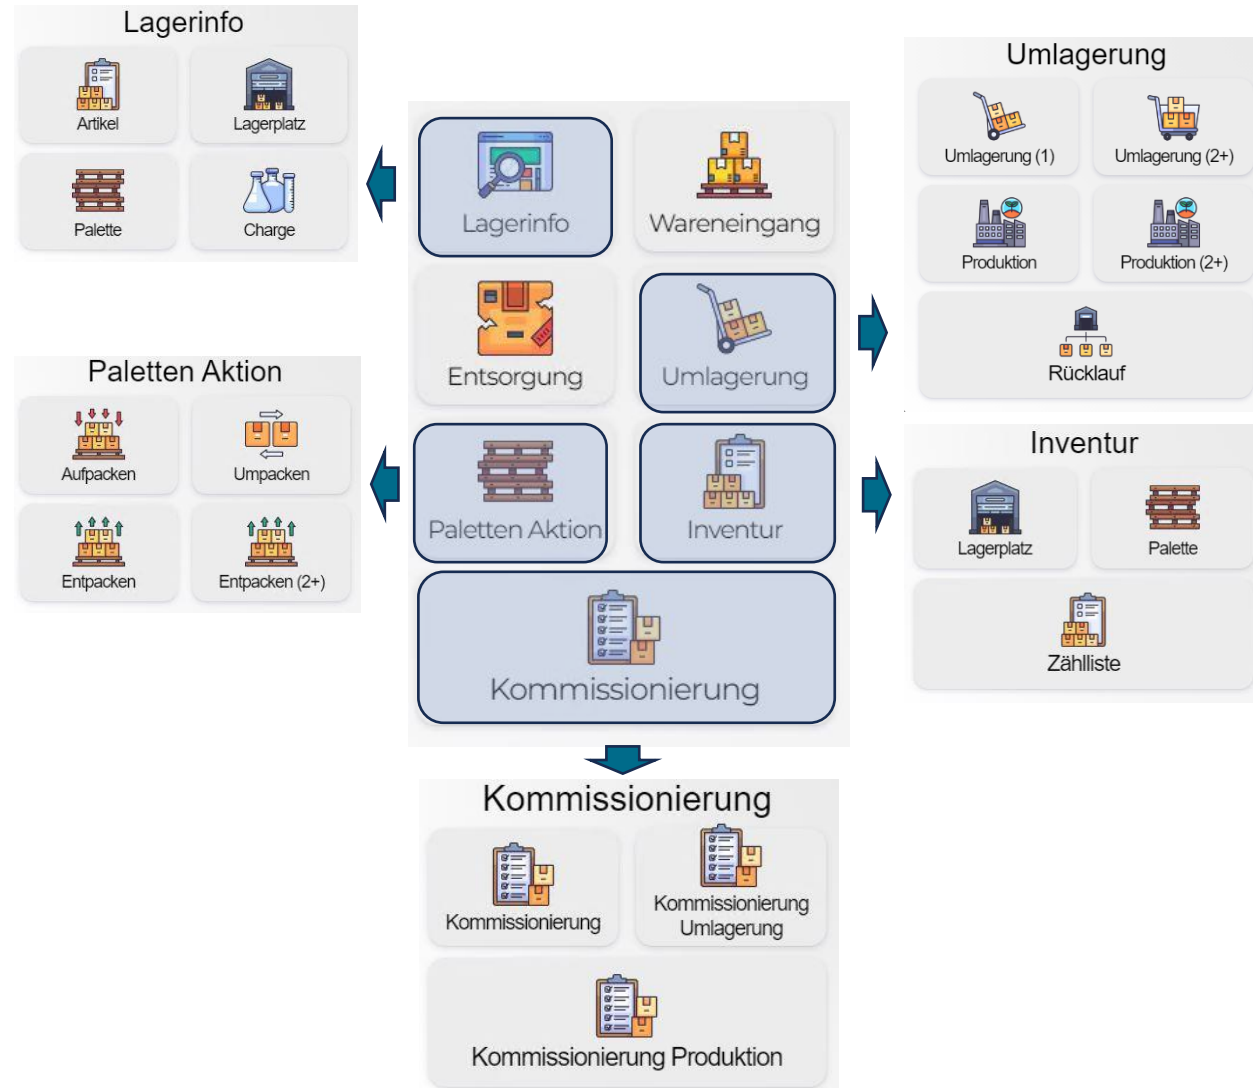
Lagerinfo

Artikel

Lagerplatz

Palette

Charge

Lagerinfo

Wareneingang

Entsorgung

Umlagerung

Paletten Aktion

Inventur

Kommissionierung

Umlagerung

Umlagerung (1)

Umlagerung (2+)

Produktion

Produktion (2+)

Rücklauf

Paletten Aktion

Aufpacken

Umpacken

Entpacken

Entpacken (2+)

Inventur

Lagerplatz

Palette

Zählliste

Kommissionierung

Kommissionierung

Kommissionierung Umlagerung

Kommissionierung Produktion